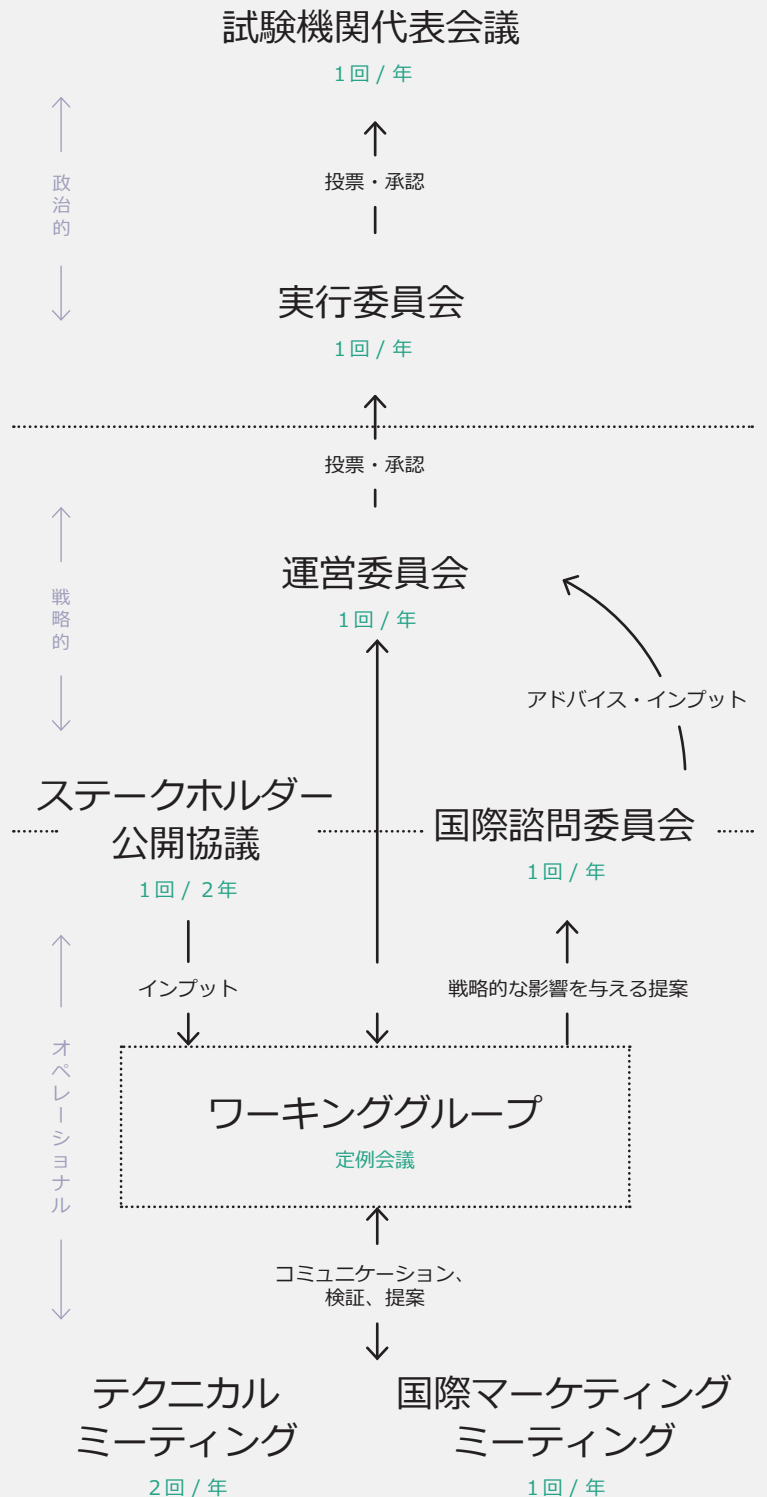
試験機関代表会議
1回 / 年

政
治
的

投票・承認

実行委員会
1回 / 年

投票・承認

戦
略
的

運営委員会
1回 / 年

アドバイス・インプット

ステークホルダー
公開協議
1回 / 2年

国際諮問委員会
1回 / 年

オ
ペ
レ
ー
シ
ョ
ナ
ル

インプット

戦略的な影響を与える提案

ワーキンググループ
定例会議

コミュニケーション、
検証、提案

テクニカル
ミーティング
2回 / 年

国際マーケティング
ミーティング
1回 / 年